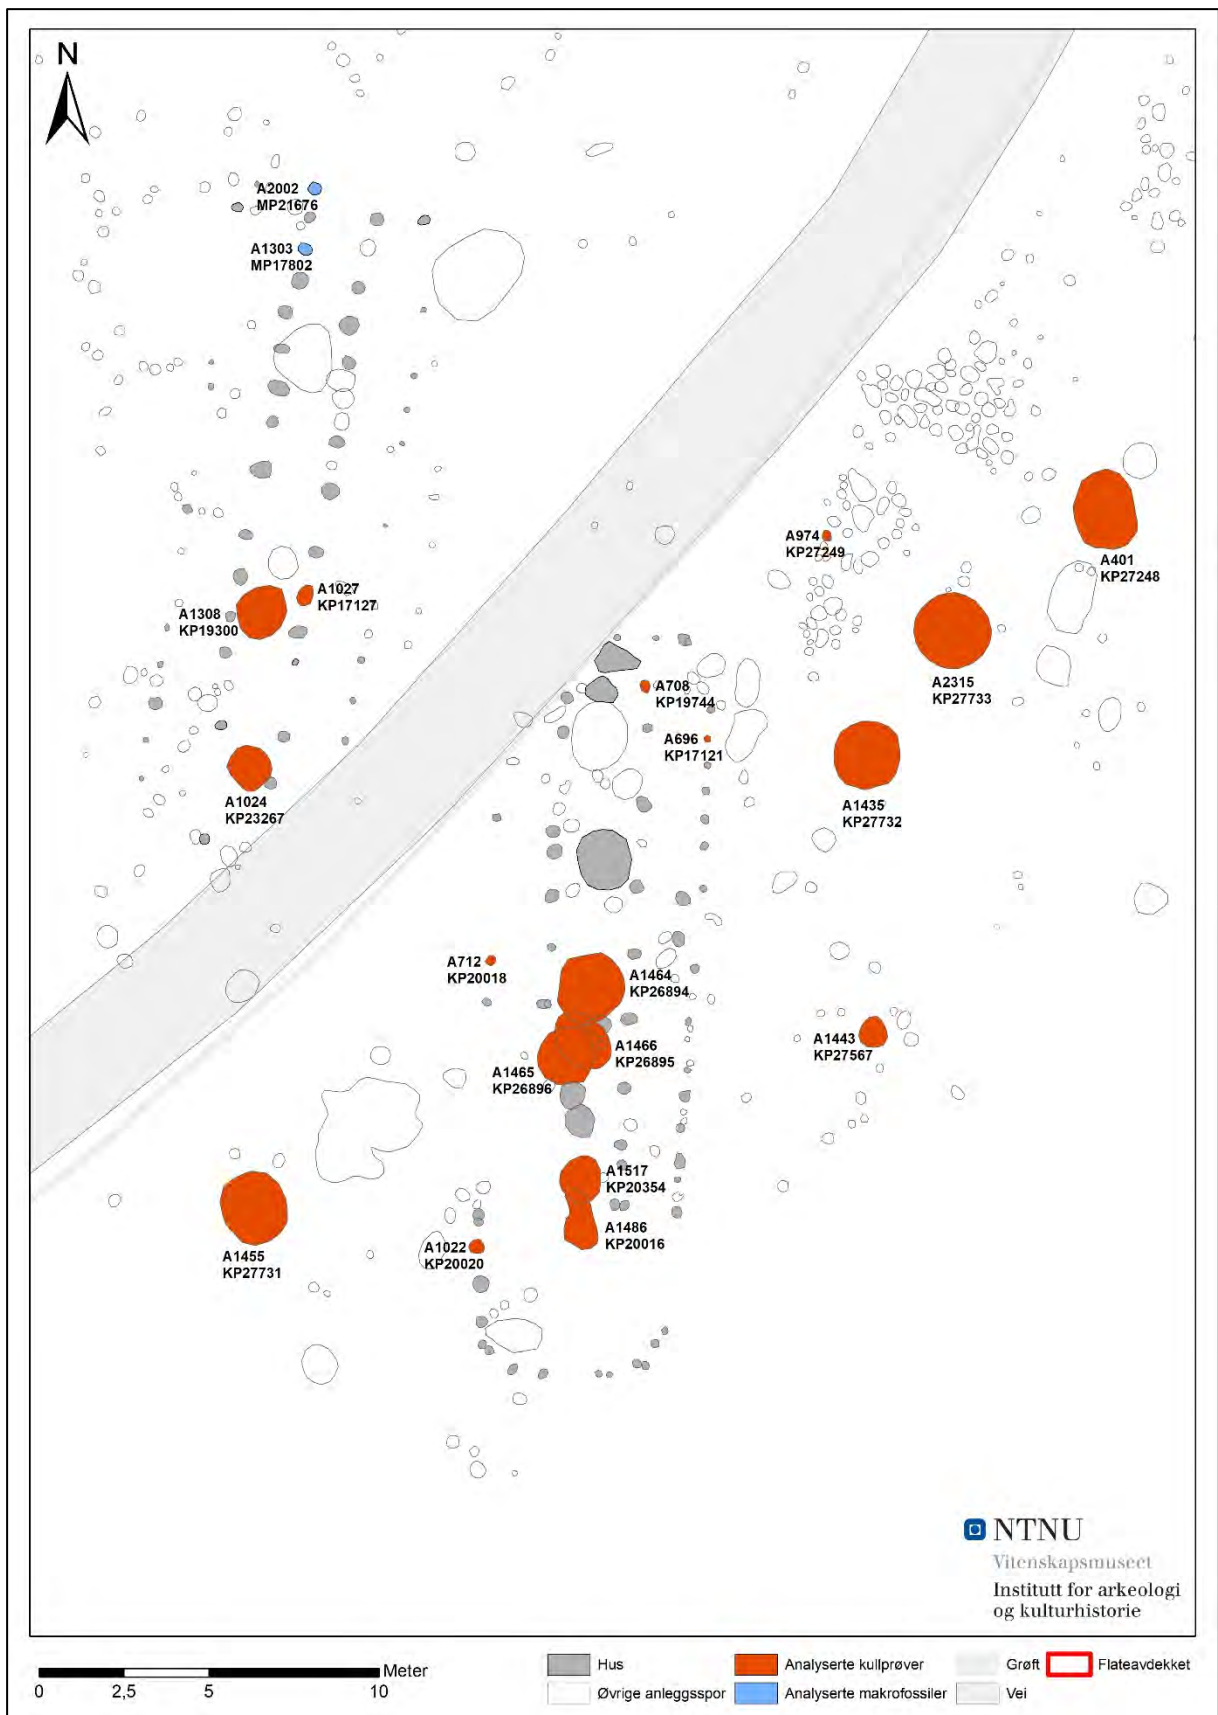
N

A2002
MP21676

A1303
MP17802

A1027
KP17127

A1308
KP19300

A1024
KP23267

A974
KP27249

A401
KP27248

A2315
KP27733

A708
KP19744

A696
KP17121

A1435
KP27732

A712
KP20018

A1464
KP26894

A1466
KP26895

A1465
KP26896

A1443
KP27567

A1517
KP20354

A1486
KP20016

A1455
KP27731

A1022
KP20020

NTNU
Vitenskapsmuseet
Institutt for arkeologi og kulturhistorie

Meter
0 2,5 5 10

Hus
Øvrige anleggsspor
Analyserte kullprøver
Analyserte makrofossiler
Grøft
Vei
Flateavdekket